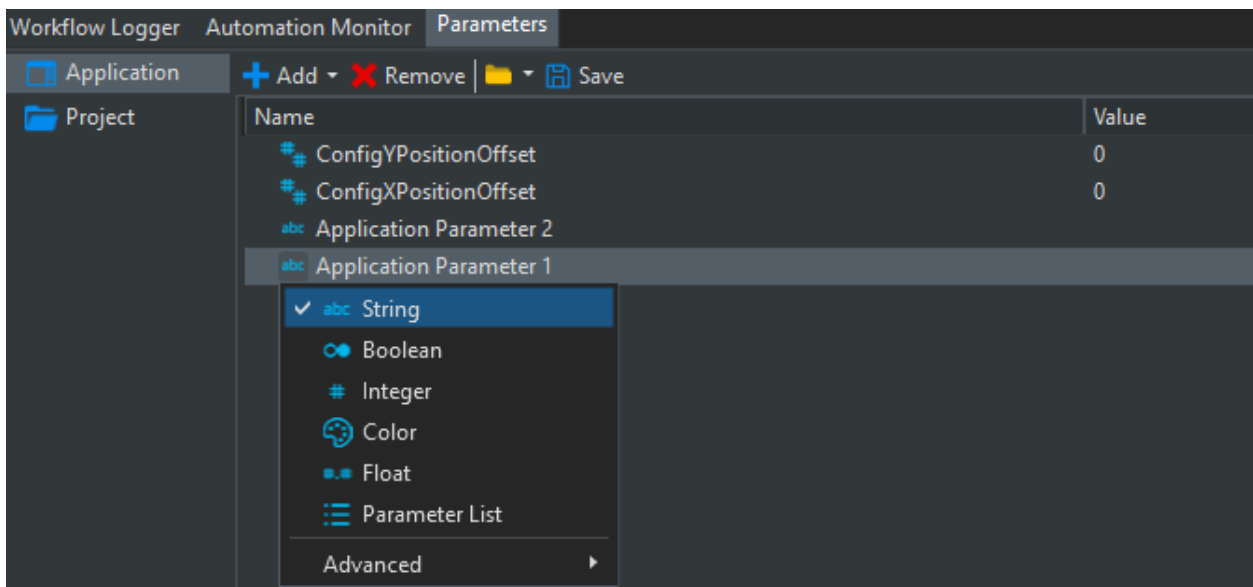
Workflow Logger Automation Monitor Parameters

Application
Project

Add Remove Save

| Name | Value |
|---|---|
| ConfigYPositionOffset | 0 |
| ConfigXPositionOffset | 0 |
| abc Application Parameter 2 | |
| abc Application Parameter 1 | |

✓ abc String
Boolean
Integer
Color
Float
Parameter List
Advanced